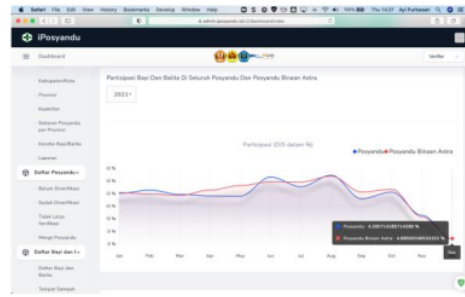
Safari File Edit View History Bookmarks Develop Window Help

Thu 14.07

iPosyandu

Dashboard

Kabupaten/Kota

Provinsi

Kecamatan

Kelurahan Posyandu per Provinsi

Kondisi Bayi/Balita

Laporan

Daftar Posyandu

Belum Diverifikasi

Sudah Diverifikasi

Tidak Lolos Verifikasi

Merge Posyandu

Daftar Bayi dan I

Daftar Bayi dan Balita

Partisipasi Bayi Dan Balita Di Seluruh Posyandu Dan Posyandu Binaan Astra

2021

Partisipasi (D/S dalam %)

Posyandu Posyandu Binaan Astra

Jan Feb Mar Apr Mei Jun Jul Agu Sep Okt Nov Des

Posyandu: 4.28571428571428 %

Posyandu Binaan Astra: 4.8958333333333 %